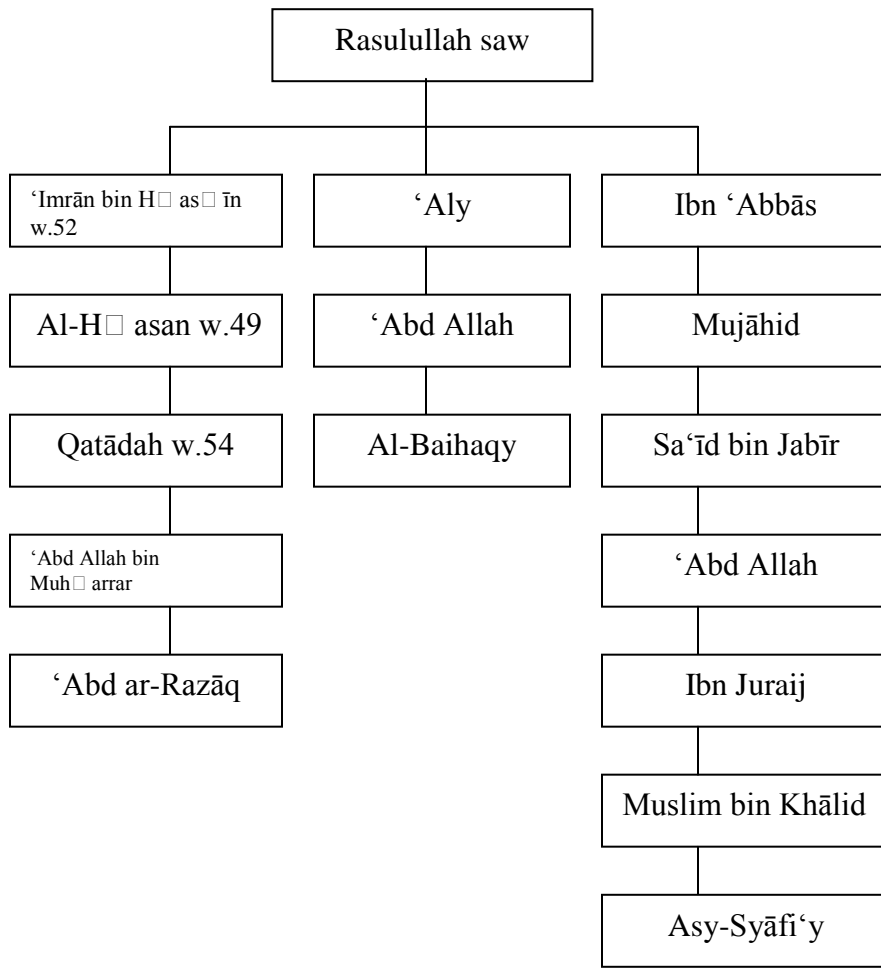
Rasulullah saw

'Imrān bin H□ as□ īn w.52

Al-H□ asan w.49

Qatādah w.54

'Abd Allah bin Muh□ arrar

'Abd ar-Razāq

'Aly

'Abd Allah

Al-Baihaqy

Ibn 'Abbās

Mujāhid

Sa'īd bin Jabīr

'Abd Allah

Ibn Juraij

Muslim bin Khālid

Asy-Syāfi'y